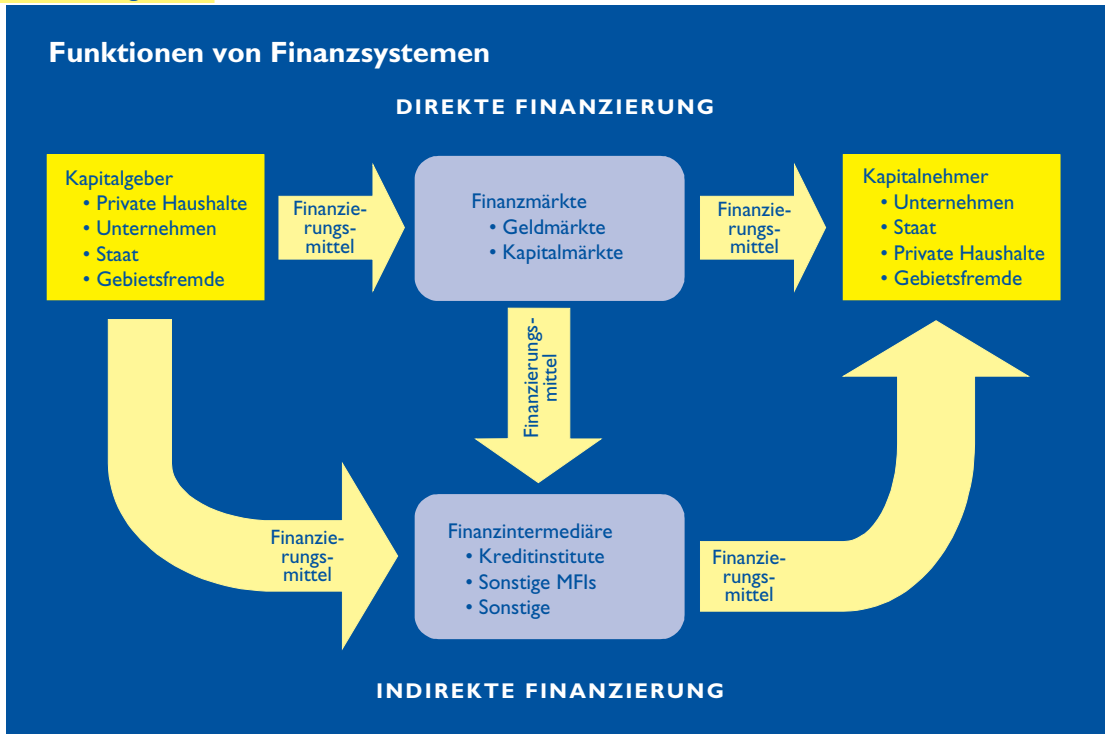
Funktionen von Finanzsystemen

DIREKTE FINANZIERUNG

Kapitalgeber
• Private Haushalte
• Unternehmen
• Staat
• Gebietsfremde

Finanzierungsmittel

Finanzmärkte
• Geldmärkte
• Kapitalmärkte

Finanzierungsmittel

Kapitalnehmer
• Unternehmen
• Staat
• Private Haushalte
• Gebietsfremde

Finanzierungsmittel

Finanzierungsmittel

Finanzintermediäre
• Kreditinstitute
• Sonstige MFIs
• Sonstige

Finanzierungsmittel

INDIREKTE FINANZIERUNG